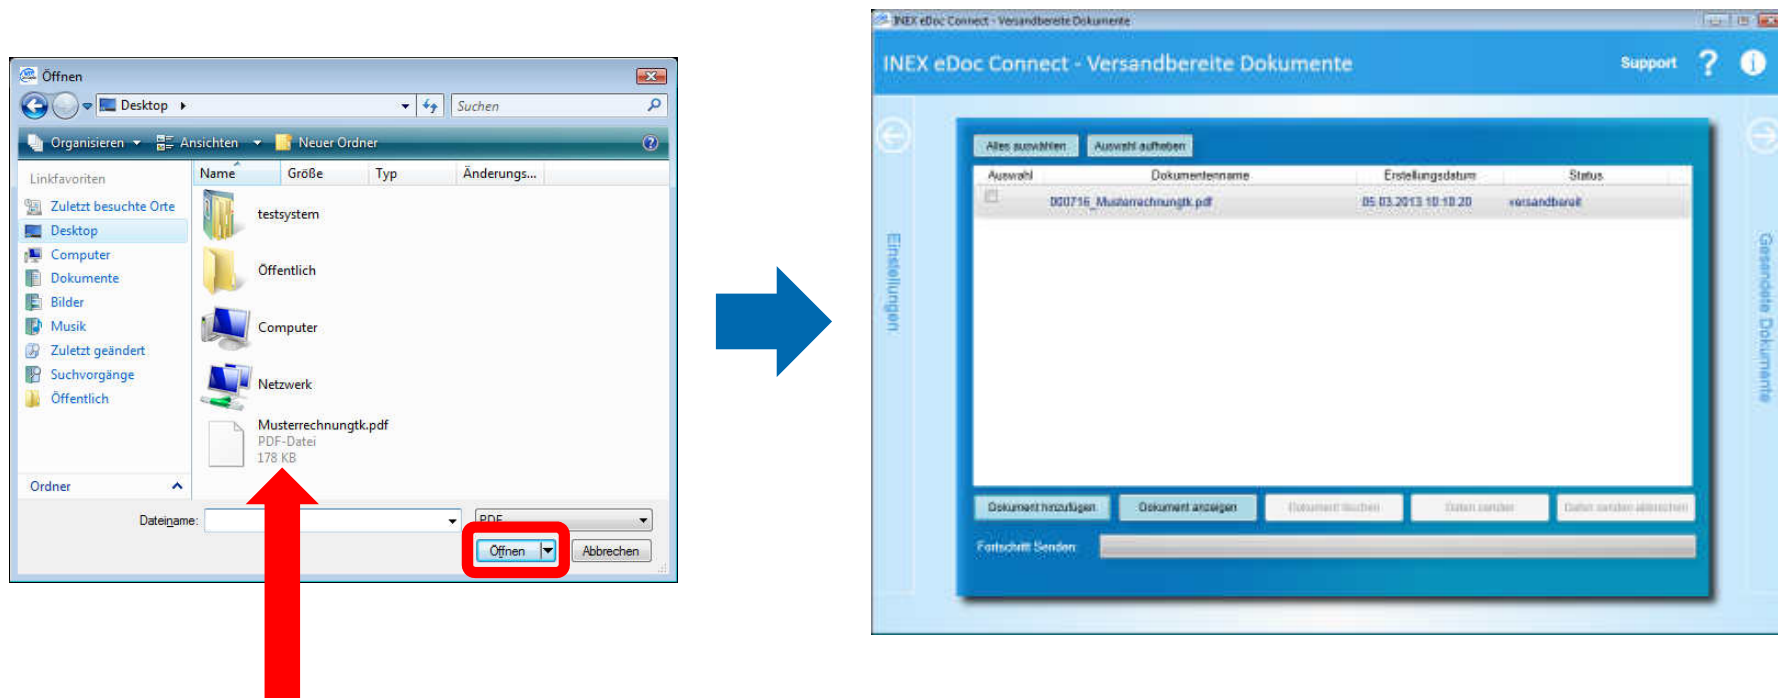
Öffnen

Desktop

Suchen

Organisieren Ansichten Neuer Ordner

Linkfavoriten

Zuletzt besuchte Orte
Desktop
Computer
Dokumente
Bilder
Musik
Zuletzt geändert
Suchvorgänge
Öffentlich

Ordner

| Name | Größe | Typ | Änderungs... |
|---|---|---|---|

testsystem

Öffentlich

Computer

Netzwerk

Musterrechnungtk.pdf
PDF-Datei
178 KB

Dateiname:

PDF

Öffnen

Abbrechen

INEX eDoc Connect - Versandbereite Dokumente

INEX eDoc Connect - Versandbereite Dokumente

Support

Einstellungen

Gesendete Dokumente

Alles auswählen

Auswahl aufheben

| Auswahl | Dokumentenname | Erstellungsdatum | Status |
|---|---|---|---|
| | 000716_Musterrechnungtk.pdf | 05.03.2013 10:18:20 | versandbereit |

Dokument hinzufügen

Dokument anzeigen

Dokument löschen

Daten senden

Daten senden abbrechen

Fortschritt Senden